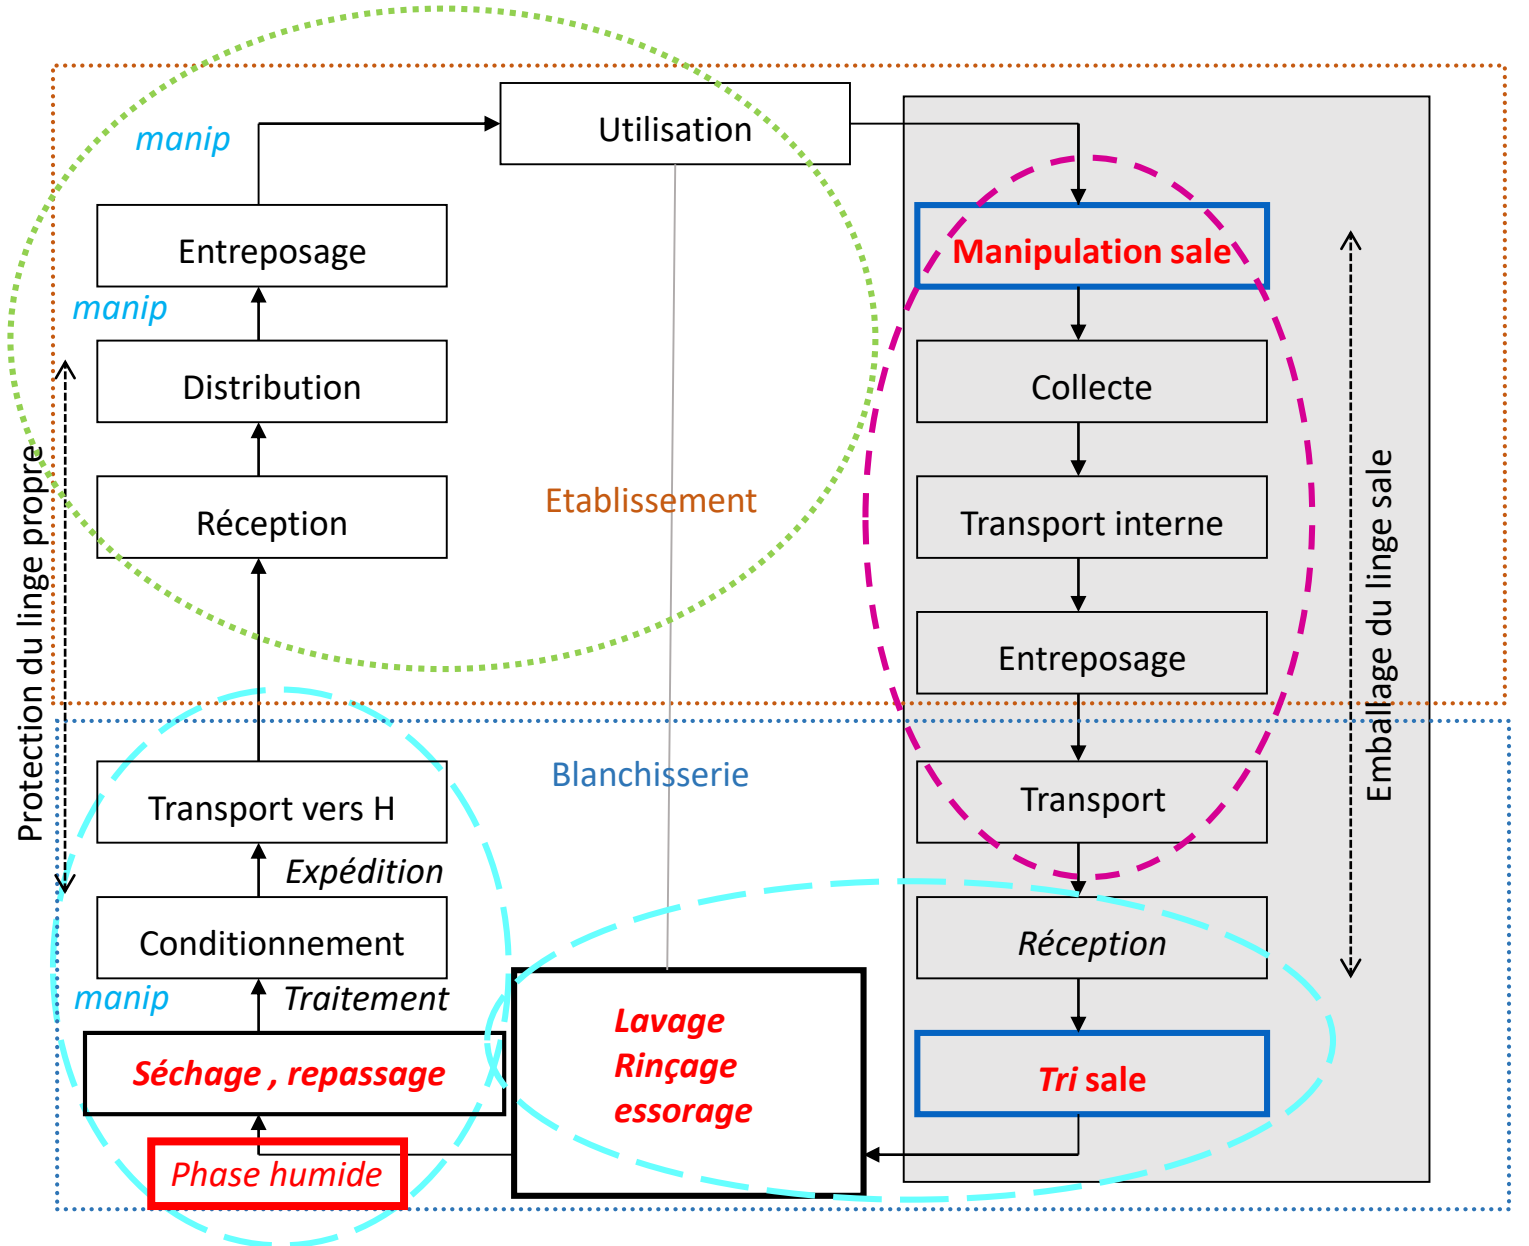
Utilisation

manip

Entreposage

manip

Distribution

Réception

Etablissement

Manipulation sale

Collecte

Transport interne

Entreposage

Transport

Réception

Tri sale

Emballage du linge sale

Protection du linge propre

Blanchisserie

Transport vers H

Expédition

Conditionnement

manip

Traitement

Séchage , repassage

Phase humide

Lavage
Rinçage
essorage